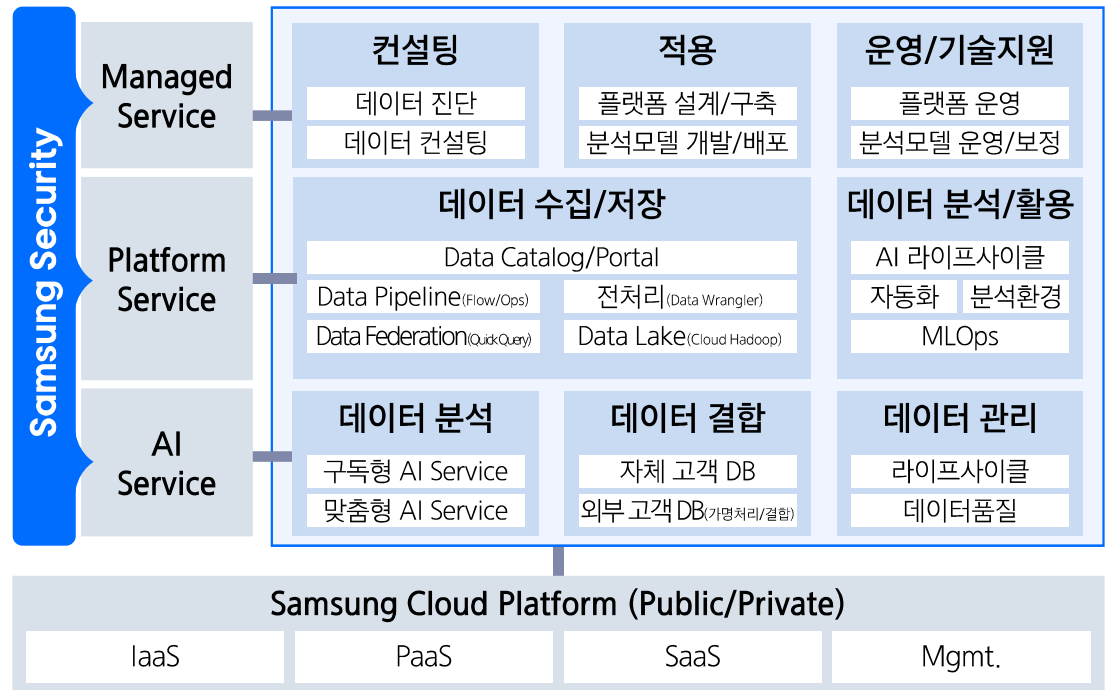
Samsung Security

Managed Service

Platform Service

AI Service

컨설팅
데이터 진단
데이터 컨설팅

적용
플랫폼 설계/구축
분석모델 개발/배포

운영/기술지원
플랫폼 운영
분석모델 운영/보정

데이터 수집/저장
Data Catalog/Portal
Data Pipeline(Flow/Ops)
전처리(Data Wrangler)
Data Federation(Quick Query)
Data Lake(Cloud Hadoop)

데이터 분석/활용
AI 라이프사이클
자동화
분석환경
MLOps

데이터 분석
구독형 AI Service
맞춤형 AI Service

데이터 결합
자체 고객 DB
외부 고객 DB(가명처리/결합)

데이터 관리
라이프사이클
데이터품질

Samsung Cloud Platform (Public/Private)

| IaaS | PaaS | SaaS | Mgmt. |